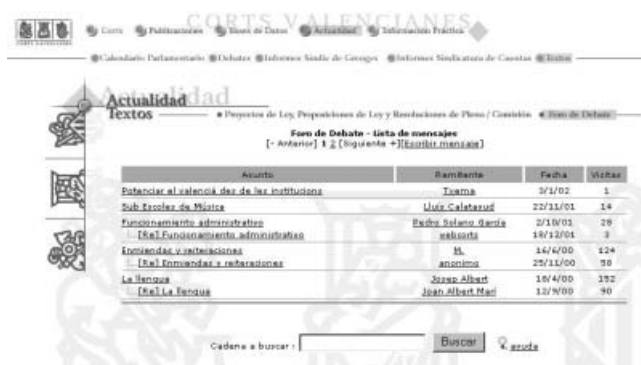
CORTS VALENCIANES

Corts  Publicacions  Bases de Datos  Actualidad  Información Práctica

Calendario Parlamentario  Debates  Informes Sindic de Greuges  Informes Sindicatura de Cuentas  Textos

Actualidad
Textos

Proyectos de Ley, Proposiciones de Ley y Resoluciones de Pleno / Comisión  Foro de Debate

Foro de Debate - Lista de mensajes
[- Anterior] 1 2 [Siguiente +][Escribir mensaje]

| Asunto | Remitente | Fecha | Visitas |
|---|---|---|---|
| Potenciar el valencià des de les institucions | Txema | 3/1/02 | 1 |
| Sub Escoles de Música | Lluís Calatayud | 22/11/01 | 14 |
| Funcionamiento administrativo | Pedro Solano García | 2/10/01 | 29 |
| [Re] Funcionamiento administrativo | webcorts | 19/12/01 | 3 |
| Enmiendas y reiteraciones | M. | 16/6/00 | 124 |
| [Re] Enmiendas y reiteraciones | anonimo | 25/11/00 | 58 |
| La llengua | Josep Albert | 18/4/00 | 152 |
| [Re] La llengua | Joan Albert Marí | 12/9/00 | 90 |

Cadena a buscar : Buscar ayuda